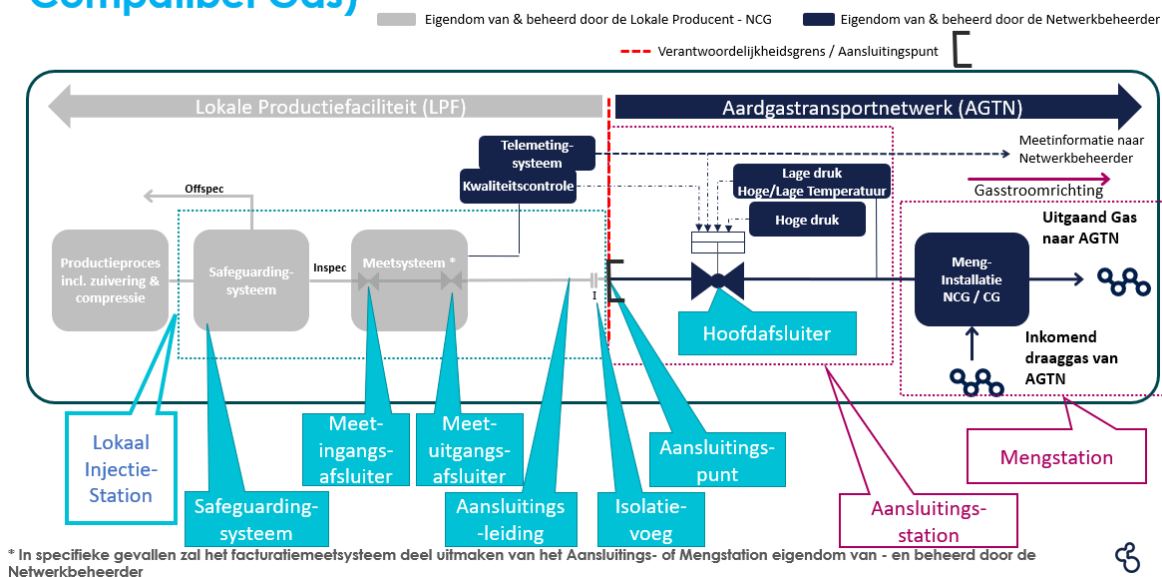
Compatibel Gas)

Eigendom van & beheerd door de Lokale Producent - NCG
Eigendom van & beheerd door de Netwerkbeheerder
Verantwoordelijkheidsgrens / Aansluitingspunt

Lokale Productiefaciliteit (LPF)
Aardgastransportnetwerk (AGTN)

Telemeting-systeem
Kwaliteitscontrole
Meetinformatie naar Netwerkbeheerder
Lage druk
Hoge/Lage Temperatuur
Hoge druk
Gasstroomrichting
Uitgaand Gas naar AGTN
Offspec
Productieproces incl. zuivering & compressie
Safeguarding-systeem
Inspec
Meetsysteem *
Meng-Installatie NCG / CG
Hoofdafsluiter
Inkomend draaggas van AGTN

Lokaal Injectie-Station
Safeguarding-systeem
Meet-ingangs-afsluiter
Meet-uitgangs-afsluiter
Aansluitings-leiding
Isolatie-voeg
Aansluitings-punt
Aansluitings-station
Mengstation

* In specifieke gevallen zal het facturatiemeetsysteem deel uitmaken van het Aansluitings- of Mengstation eigendom van - en beheerd door de Netwerkbeheerder